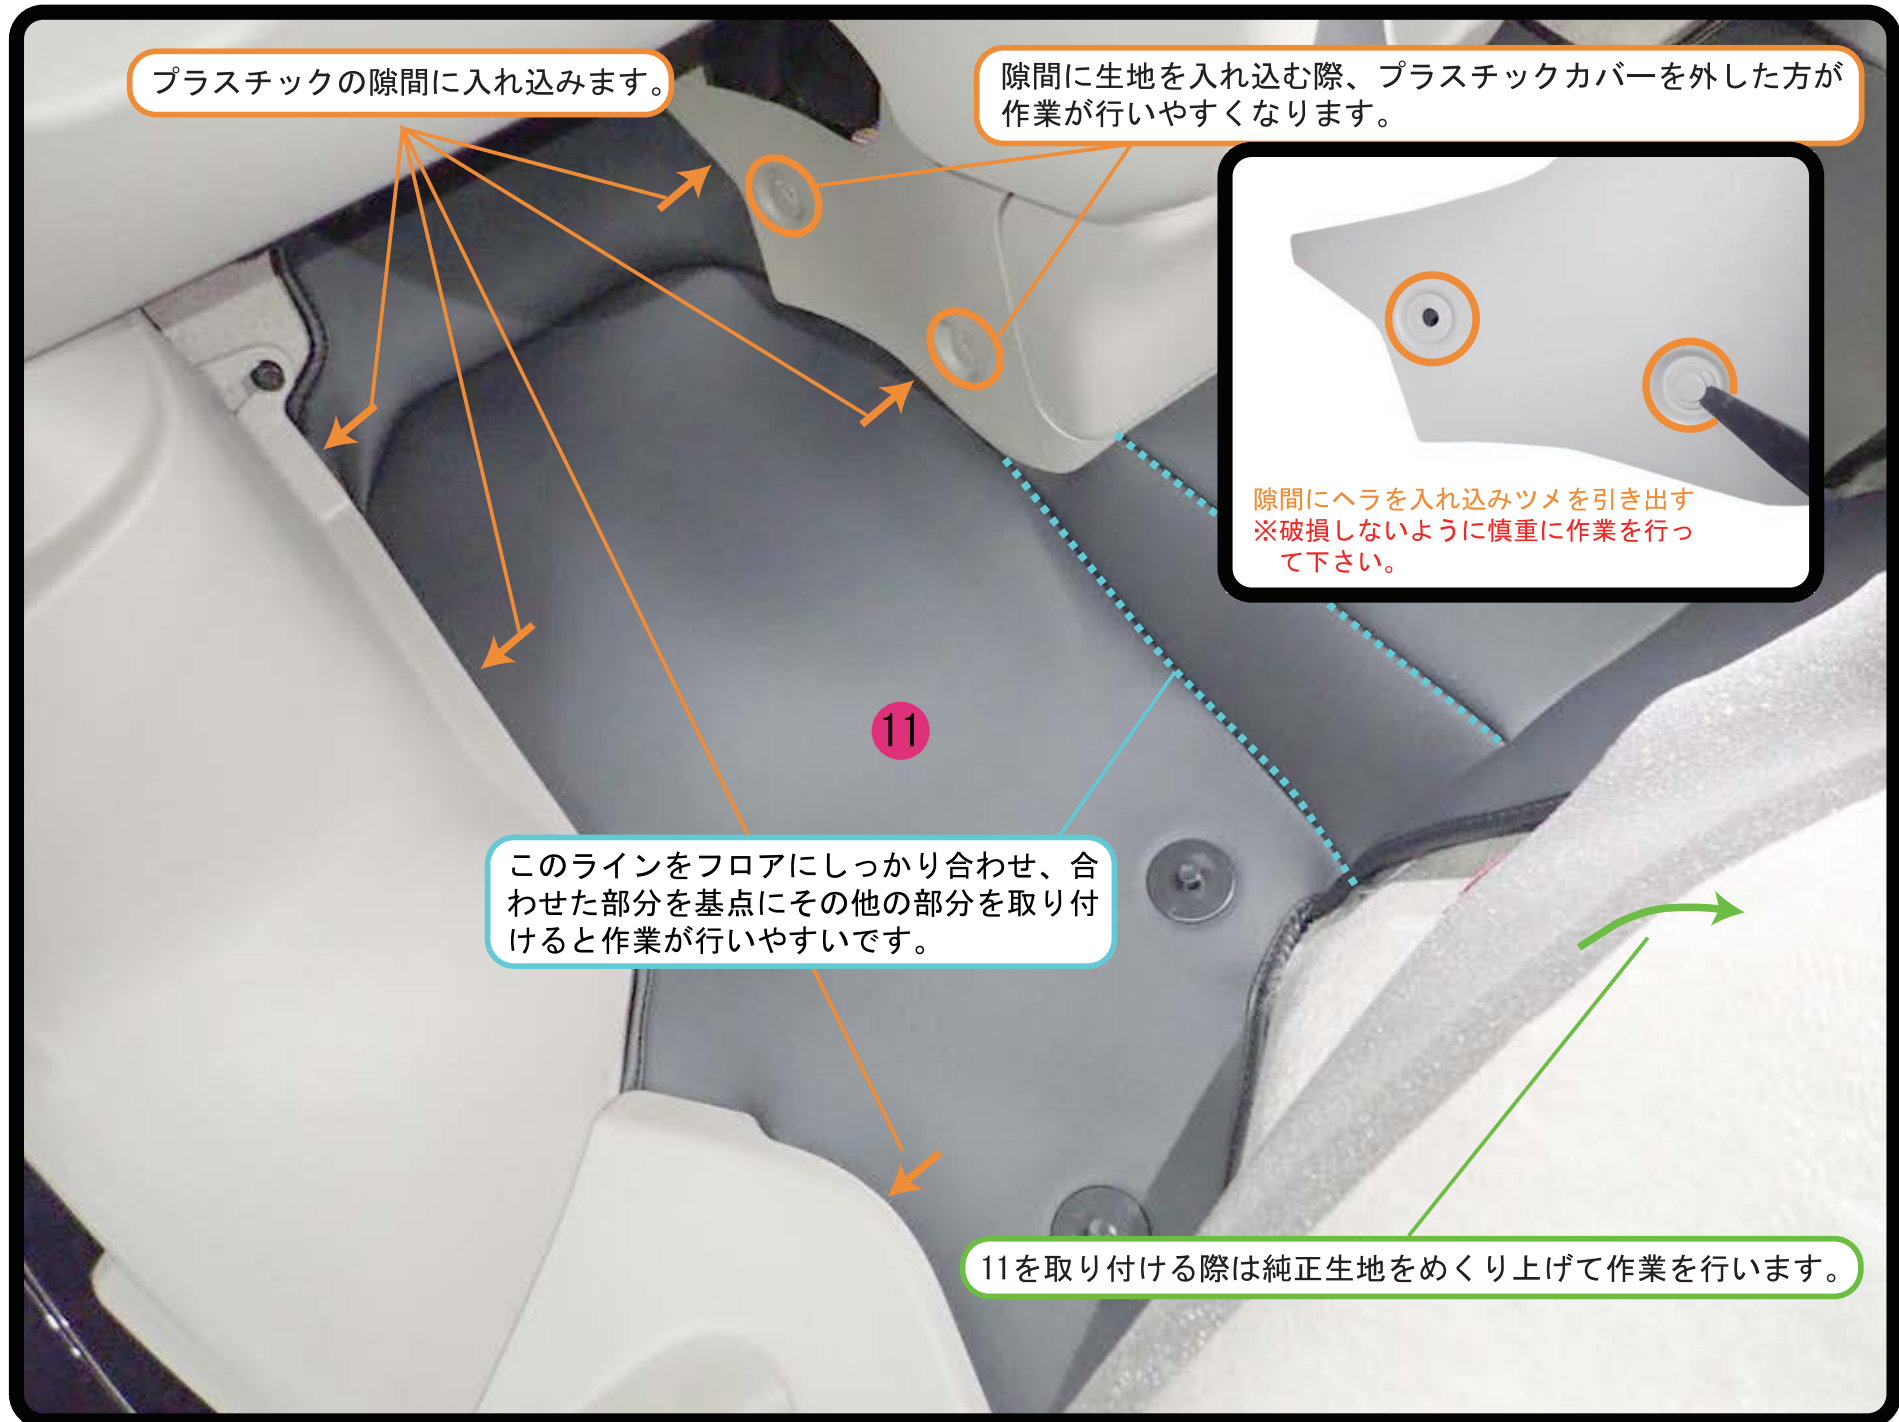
プラスチックの隙間に入れ込みます。

隙間に生地を入れ込む際、プラスチックカバーを外した方が作業が行いやすくなります。

隙間にヘラを入れ込みツメを引き出す
※破損しないように慎重に作業を行って下さい。

11

このラインをフロアにしっかり合わせ、合わせた部分を基点にその他の部分を取り付けると作業が行いやすいです。

11を取り付ける際は純正生地をめくり上げて作業を行います。